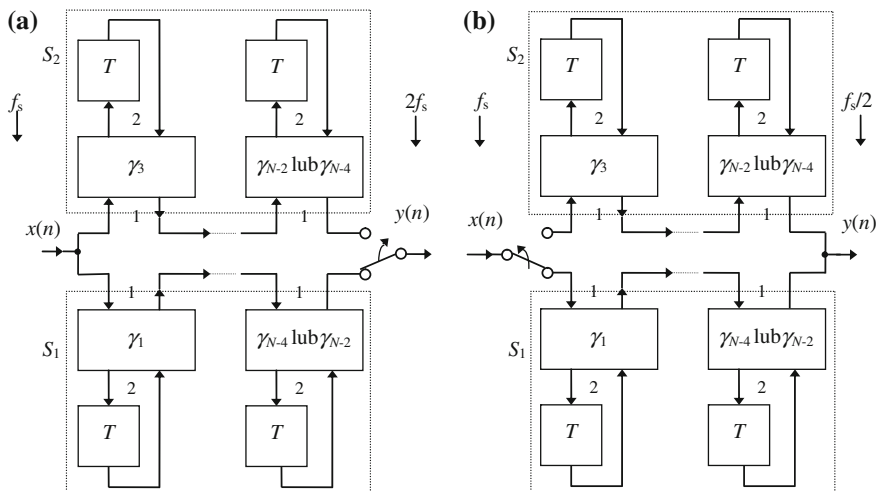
**(a)**

$S_2$

$T$

$T$

$f_s$

2

2

$2f_s$

$\gamma_3$

$\gamma_{N-2}$ lub $\gamma_{N-4}$

1

1

$x(n)$

$y(n)$

1

1

$S_1$

$\gamma_1$

$\gamma_{N-4}$ lub $\gamma_{N-2}$

2

2

$T$

$T$

**(b)**

$S_2$

$T$

$T$

$f_s$

2

2

$f_s/2$

$\gamma_3$

$\gamma_{N-2}$ lub $\gamma_{N-4}$

$x(n)$

1

1

$y(n)$

1

1

$S_1$

$\gamma_1$

$\gamma_{N-4}$ lub $\gamma_{N-2}$

2

2

$T$

$T$